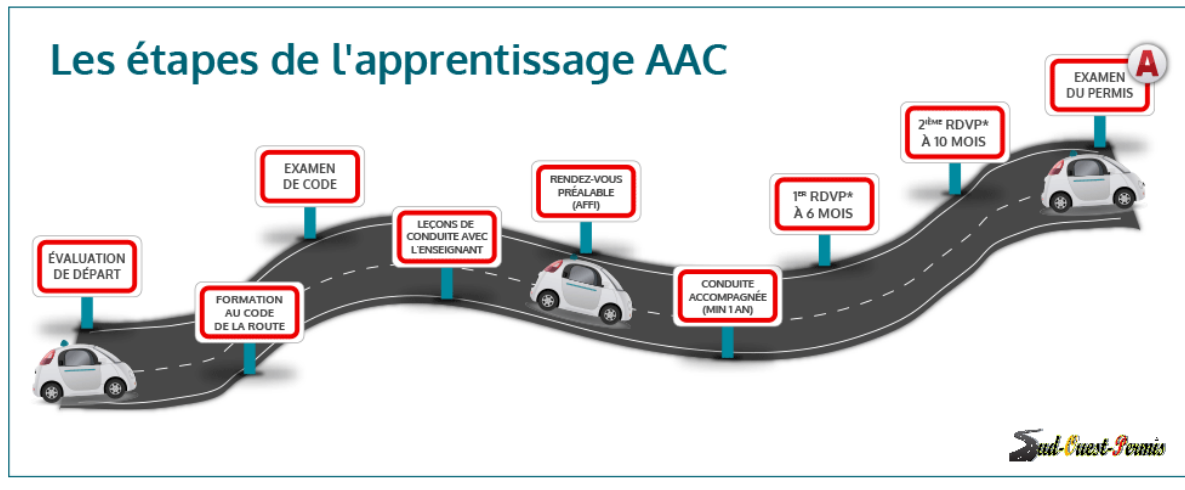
Les étapes de l'apprentissage AAC

ÉVALUATION DE DÉPART

FORMATION AU CODE DE LA ROUTE

EXAMEN DE CODE

LEÇONS DE CONDUITE AVEC L'ENSEIGNANT

RENDEZ-VOUS PRÉALABLE (AFFI)

CONDUITE ACCOMPAGNÉE (MIN 1 AN)

1$^{ER}$ RDVP* À 6 MOIS

2$^{ÈME}$ RDVP* À 10 MOIS

EXAMEN DU PERMIS

A

Sud-Ouest-Permis